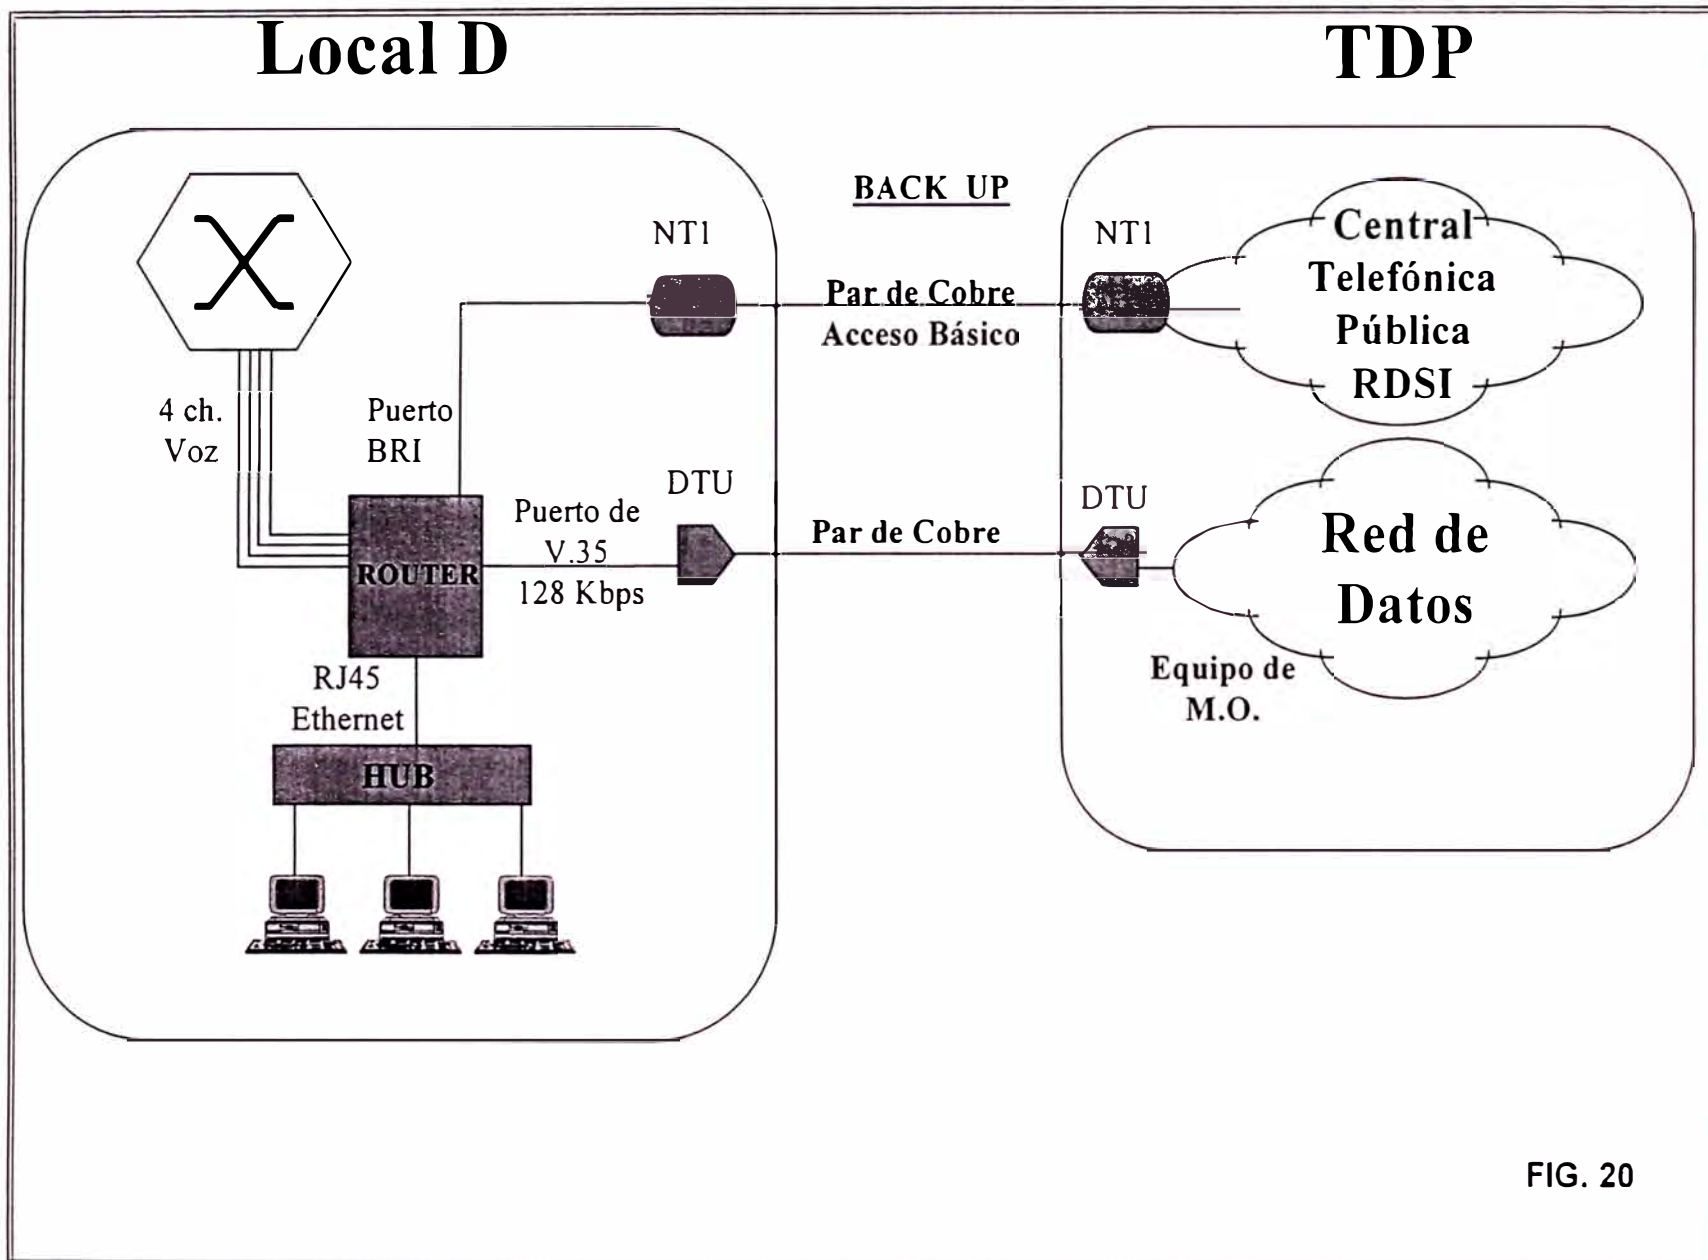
Local D

TDP

BACK UP

NT1

NT1

Central Telefónica Pública RDSI

Par de Cobre
Acceso Básico

4 ch.
Voz

Puerto
BRI

DTU

DTU

Puerto de
V.35
128 Kbps

Par de Cobre

ROUTER

Red de Datos

RJ45
Ethernet

Equipo de
M.O.

HUB

FIG. 20